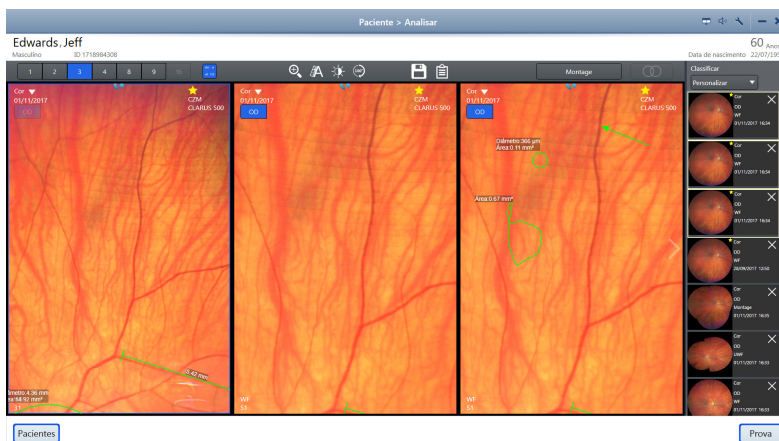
Paciente > Analisar

Edwards, Jeff
Masculino
ID 1718984308

60 Anos
Data de nascimento 22/07/195

1 2 3 4 8 9

Montage

Classificar
Personalizar

Cor
01/11/2017
OD
CZM
CLARUS 500

3.42 mm

ímetro 4.36 mm
ea 84.92 mm²
S1

Cor
01/11/2017
OD
CZM
CLARUS 500
WF
S1

Cor
01/11/2017
OD
CZM
CLARUS 500
Diâmetro 366 µm
Área 0.11 mm²
Área 0.67 mm²
WF
S1

Cor
OD
WF
01/11/2017 16:54

Cor
OD
WF
01/11/2017 16:54

Cor
OD
WF
01/11/2017 16:54

Cor
OD
WF
26/09/2017 12:58

Cor
OD
Montage
01/11/2017 16:35

Cor
OD
UWF
01/11/2017 16:33

Cor
OD
WF
01/11/2017 16:33

Pacientes

Prova